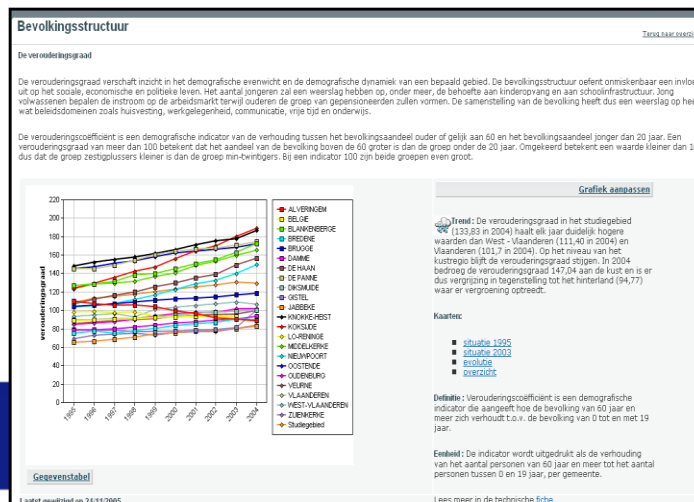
Bevolkingsstructuur

De verouderingsgraad

Terug naar overzi

De verouderingsgraad verschaft inzicht in het demografische evenwicht en de demografische dynamiek van een bepaald gebied. De bevolkingsstructuur oefent onmiskenbaar een invloe uit op het sociale, economische en politieke leven. Het aantal jongeren zal een weerslag hebben op, onder meer, de behoefte aan kinderopvang en aan schoolinfrastructuur. Jong volwassenen bepalen de instroom op de arbeidsmarkt terwijl ouderen de groep van gepensioneerden zullen vormen. De samenstelling van de bevolking heeft dus een weerslag op he wat beleidsdomeinen zoals huisvesting, werkgelegenheid, communicatie, vrije tijd en onderwijs.

De verouderingscoëfficiënt is een demografische indicator van de verhouding tussen het bevolkingsaandeel ouder of gelijk aan 60 en het bevolkingsaandeel jonger dan 20 jaar. Een verouderingsgraad van meer dan 100 betekent dat het aandeel van de bevolking boven de 60 groter is dan de groep onder de 20 jaar. Omgekeerd betekent een waarde kleiner dan 1 dus dat de groep zestigplussers kleiner is dan de groep min-twintigers. Bij een indicator 100 zijn beide groepen even groot.

| 220 |
|---|

verouderingsgraad

220, 200, 180, 160, 140, 120, 100, 80, 60, 40, 20, 0

1995, 1996, 1997, 1998, 1999, 2000, 2001, 2002, 2003, 2004

ALVERINGEM
BELGIE
BLANKENBERGE
BREDENE
BRUGGE
DAMME
DE HAAN
DE PANNE
DIKSMUIDE
GISTEL
JABBEKE
KNOKKE-HEIST
KOKSIJDE
LO-RENINGE
MIDDELKERKE
NIEUWPOORT
OOSTENDE
OUDENBURG
VEURNE
VLAANDEREN
WEST-VLAANDEREN
ZUIENKERKE
Studiegebied

Gegevenstabel

Grafiek aanpassen

Trend: De verouderingsgraad in het studiegebied (133,83 in 2004) haalt elk jaar duidelijk hogere waarden dan West - Vlaanderen (111,40 in 2004) en Vlaanderen (101,7 in 2004). Op het niveau van het kustregio blijft de verouderingsgraad stijgen. In 2004 bedroeg de verouderingsgraad 147,04 aan de kust en is er dus vergrijzing in tegenstelling tot het hinterland (94,77) waar er vergroening optreedt.

Kaarten:

situatie 1995
situatie 2003
evolutie
overzicht

Definitie: Verouderingscoëfficiënt is een demografische indicator die aangeeft hoe de bevolking van 60 jaar en meer zich verhoudt t.o.v. de bevolking van 0 tot en met 19 jaar.

Eenheid: De indicator wordt uitgedrukt als de verhouding van het aantal personen van 60 jaar en meer tot het aantal personen tussen 0 en 19 jaar, per gemeente.

Laatst gewijzigd op 24/11/2005

Lees meer in de technische fiche